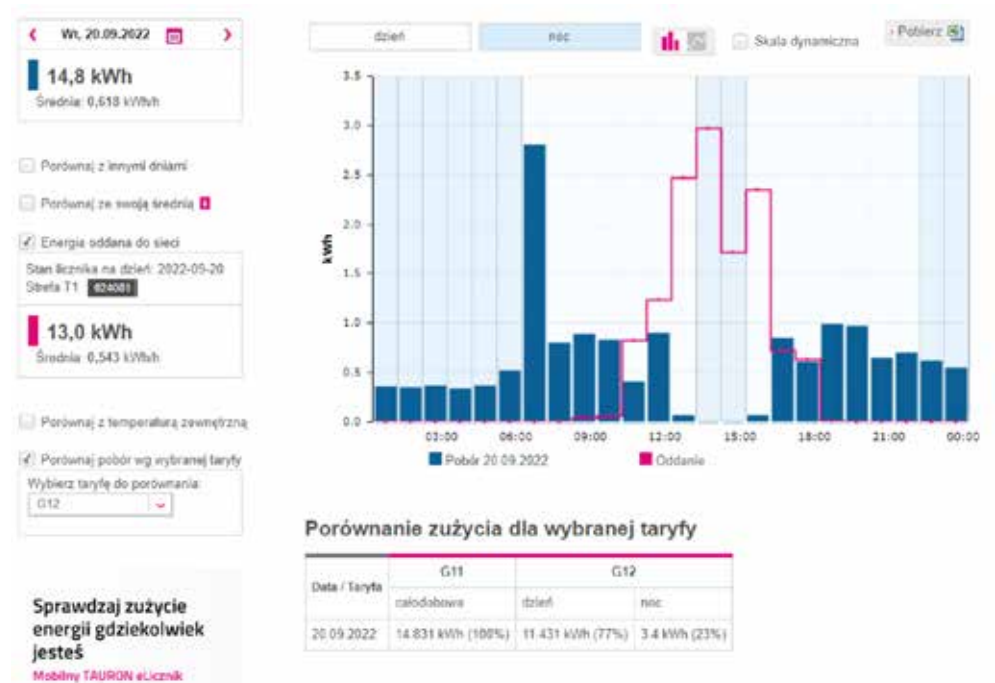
Wt, 20.09.2022

14,8 kWh
Średnia: 0,618 kWh/h

Porównaj z innymi dniami

Porównaj ze swoją średnią

Energia oddana do sieci

Stan licznika na dzień: 2022-09-20
Strefa T1 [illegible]

13,0 kWh
Średnia: 0,543 kWh/h

Porównaj z temperaturą zewnętrzną

Porównaj pobór wg wybranej taryfy

Wybierz taryfę do porównania:
G12

Sprawdzaj zużycie energii gdziekolwiek jesteś
Mobilny TAURON eLicznik

dzień
noc
Skala dynamiczna
Pobierz

kWh
3.5
3.0
2.5
2.0
1.5
1.0
0.5
0.0
03:00
06:00
09:00
12:00
15:00
18:00
21:00
00:00

Pobór 20.09.2022
Oddanie

Porównanie zużycia dla wybranej taryfy

| Data / Taryfa | G11 | G12 | |
|---|---|---|---|
| | całodobowa | dzień | noc |
| 20.09.2022 | 14.831 kWh (100%) | 11.431 kWh (77%) | 3.4 kWh (23%) |